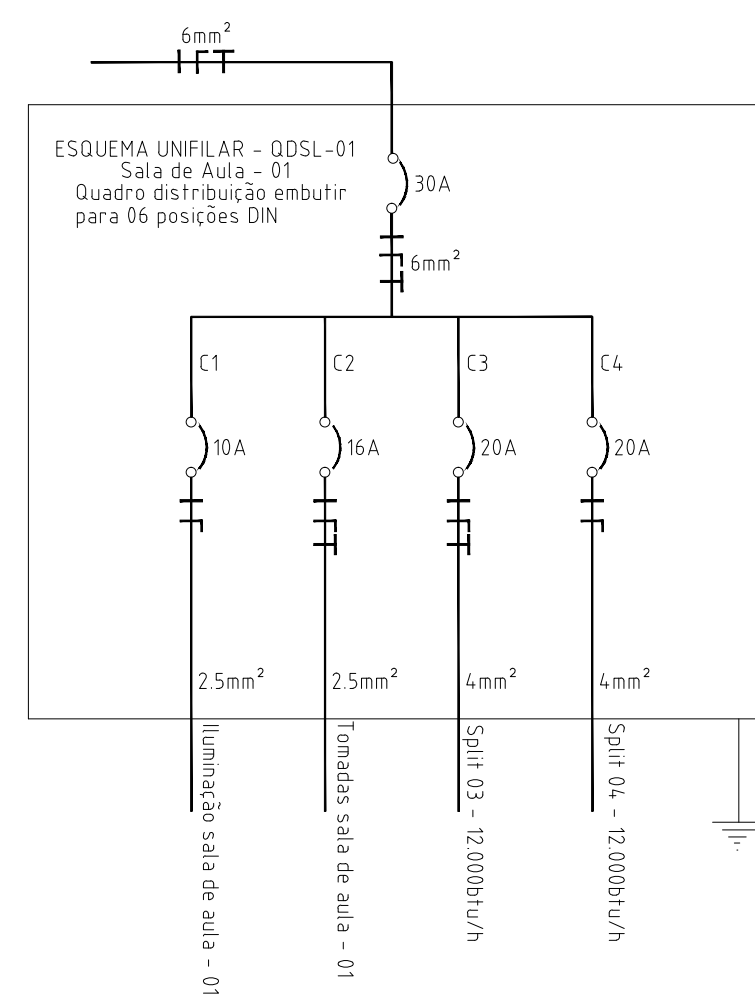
$6mm^2$

ESQUEMA UNIFILAR - QDSL-01
Sala de Aula - 01
Quadro distribuição embutir
para 06 posições DIN

30A

$6mm^2$

C1

C2

C3

C4

10A

16A

20A

20A

$2.5mm^2$

$2.5mm^2$

$4mm^2$

$4mm^2$

Iluminação sala de aula - 01

Tomadas sala de aula - 01

Split 03 - 12.000btu/h

Split 04 - 12.000btu/h